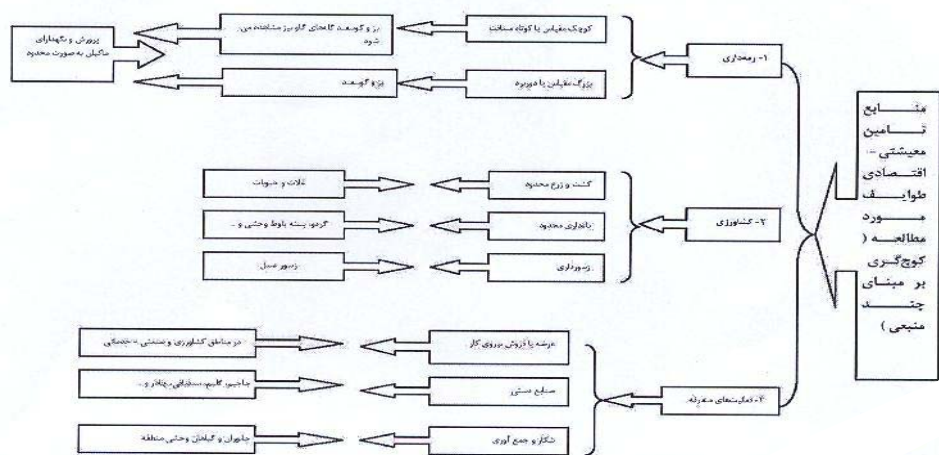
منابع تامین معیشتی - اقتصادی طوایف مورد مطالعه ( کوچگری بر مبنای چند منبعی )

۱- رمه‌داری

کوچک مقیاس یا کوتاه مسافت

بز و گوسفند گاهای گاو بز مشاهده می شود

پرورش و نگهداری ماکیان به صورت محدود

بزرگ مقیاس یا دوبره

بز و گوسفند

۲- کشاورزی

کشت و زرع محدود

غلات و حبوبات

باغداری محدود

گردو، پسته، بادام، وحشی و ...

زنبورداری

زنبور عسل

۳- فعالیت‌های متفرقه

عرضه یا فروش نیروی کار

در مناطق کشاورزی و صنعتی - خدماتی

صنایع دستی

جاجیم، گلیم، سیاه‌چادر، چادر و ...

شکار و جمع آوری

جانوران و گیاهان وحشی منطقه